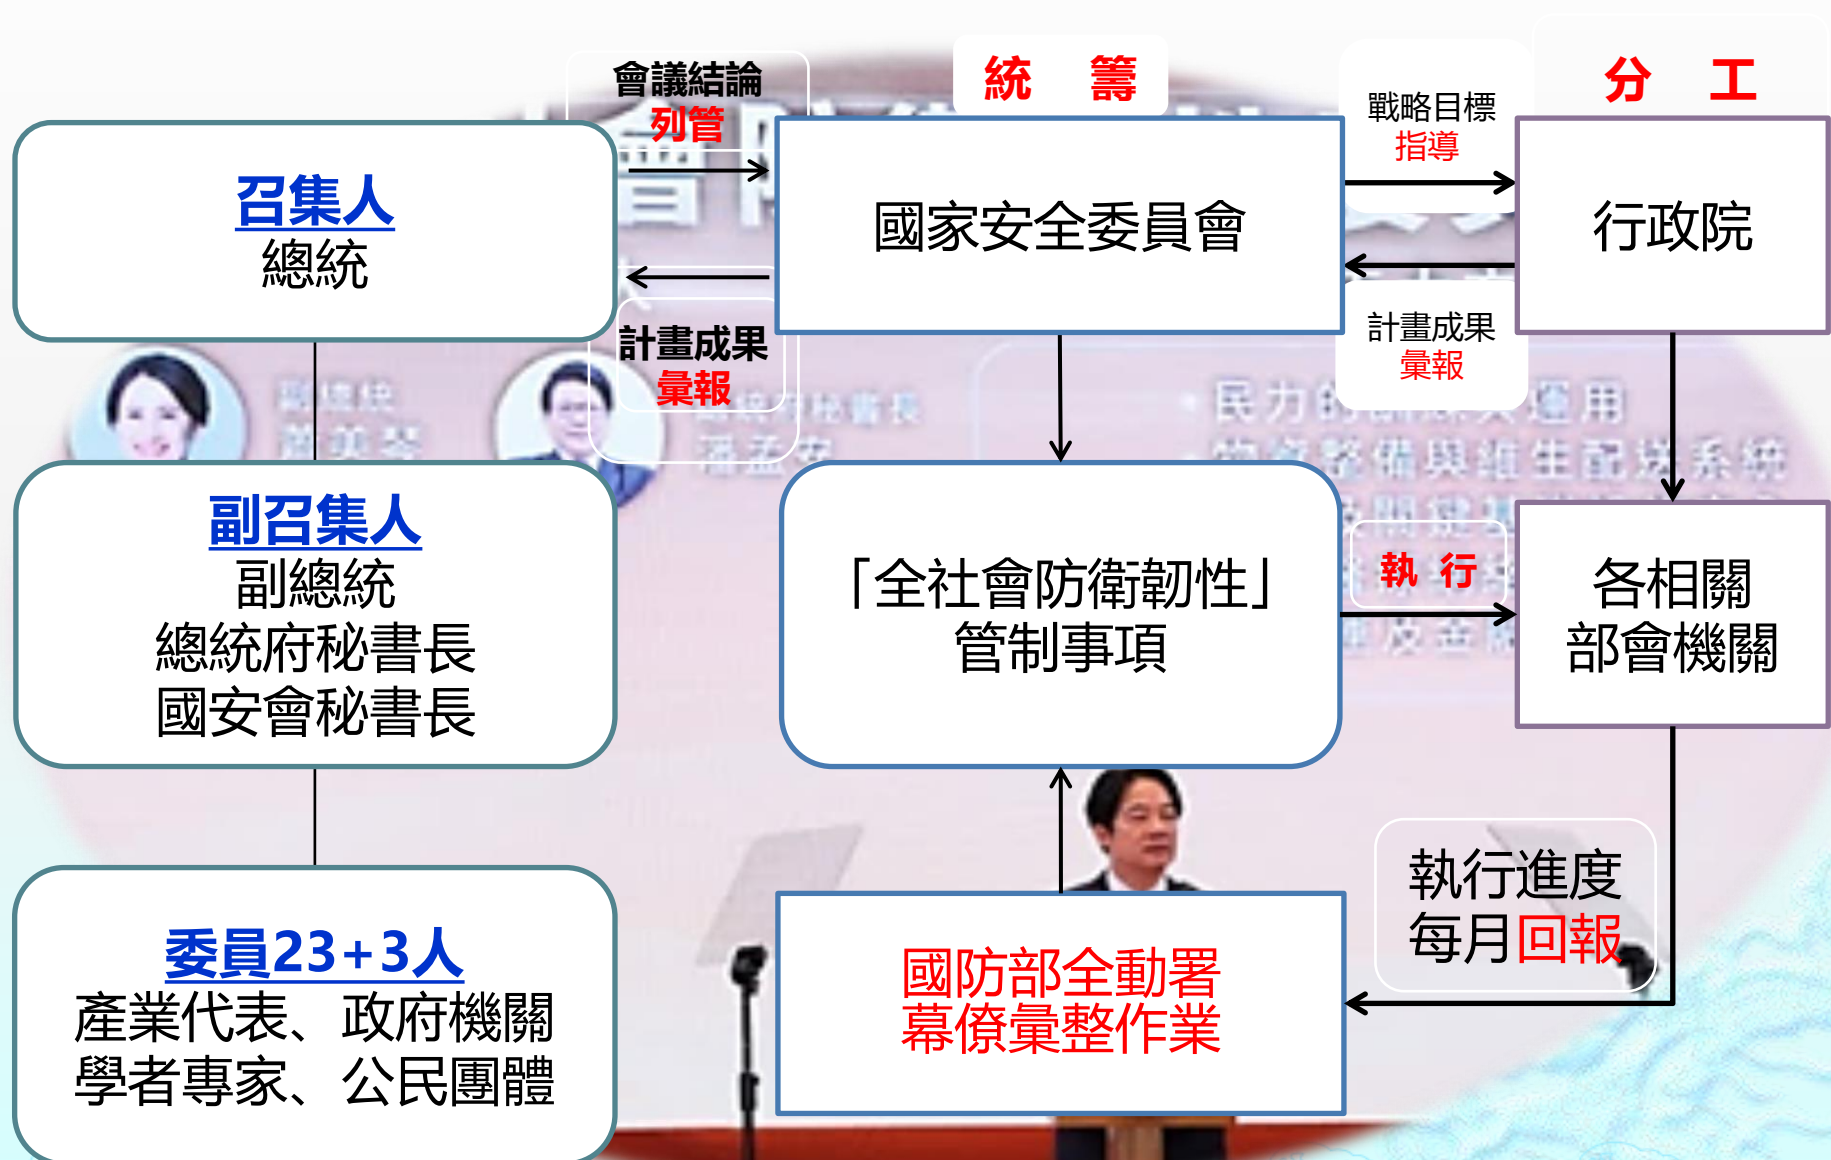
召集人
總統

會議結論
列管

計畫成果
彙報

統 籌

國家安全委員會

戰略目標
指導

計畫成果
彙報

分 工

行政院

副召集人
副總統
總統府秘書長
國安會秘書長

「全社會防衛韌性」
管制事項

執 行

各相關
部會機關

委員23+3人
產業代表、政府機關
學者專家、公民團體

國防部全動署
幕僚彙整作業

執行進度
每月回報